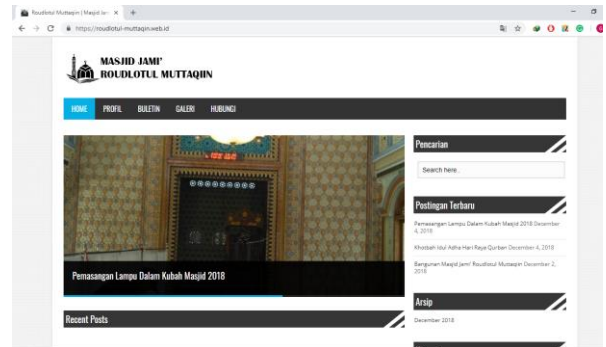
Roudlotul Muttaqin | Masjid Jam ×

https://roudlotul-muttaqin.web.id

MASJID JAMI'
ROUDLOTUL MUTTAQIIN

HOME PROFIL BULETIN GALERI HUBUNGI

Pemasangan Lampu Dalam Kubah Masjid 2018

Recent Posts

Pencarian

Search here..

Postingan Terbaru

Pemasangan Lampu Dalam Kubah Masjid 2018 December 4, 2018

Khotbah Idul Adha Hari Raya Qurban December 4, 2018

Bangunan Masjid Jami' Roudlotul Muttaqin December 2, 2018

Arsip

December 2018